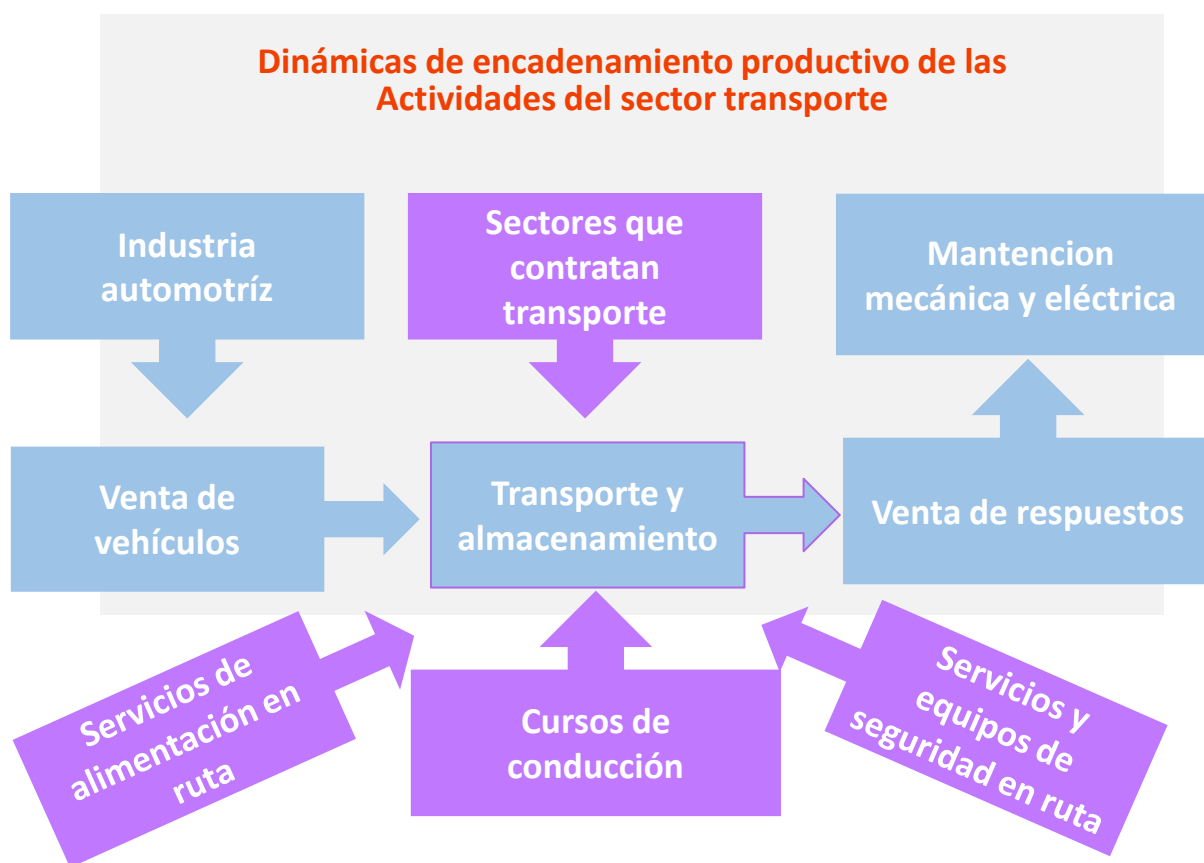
Dinámicas de encadenamiento productivo de las Actividades del sector transporte

Industria automotríz

Sectores que contratan transporte

Mantencion mecánica y eléctrica

Venta de vehículos

Transporte y almacenamiento

Venta de respuestos

Servicios de alimentación en ruta

Cursos de conducción

Servicios y equipos de seguridad en ruta